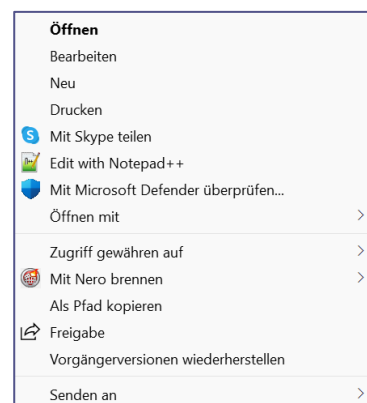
Öffnen
Bearbeiten
Neu
Drucken
Mit Skype teilen
Edit with Notepad++
Mit Microsoft Defender überprüfen...
Öffnen mit >

Zugriff gewähren auf >
Mit Nero brennen >
Als Pfad kopieren
Freigabe
Vorgängerversionen wiederherstellen

Senden an >